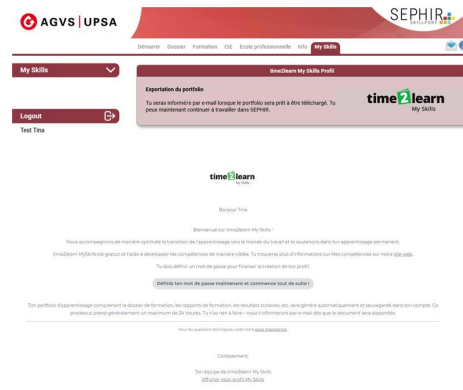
AGVS | UPSA

SEPHIR SKILLPORT

Démarrer Dossier Formation CIE Ecole professionnelle Info My Skills

My Skills

Logout

Test Tina

time2learn My Skills Profil

Exportation du portfolio

Tu seras informée par e-mail lorsque le portfolio sera prêt à être téléchargé. Tu peux maintenant continuer à travailler dans SEPHIR.

time2learn My Skills

time2learn My Skills

Bonjour Tina

Bienvenue sur time2learn My Skills !

Nous accompagnons de manière optimale la transition de l'apprentissage vers le monde du travail et te soutenons dans ton apprentissage permanent.

time2learn MySkills est gratuit et t'aide à développer tes compétences de manière ciblée. Tu trouveras plus d'informations sur Mes compétences sur notre site web.

Tu dois définir un mot de passe pour finaliser la création de ton profil.

Définis ton mot de passe maintenant et commence tout de suite !

Ton portfolio d'apprentissage comprenant le dossier de formation, les rapports de formation, les résultats scolaires etc. sera généré automatiquement et sauvegardé dans ton compte. Ce processus prend généralement un maximum de 24 heures. Tu n'as rien à faire - nous t'informerons par e-mail dès que le document sera disponible.

Pour les questions techniques: voilà notre page d'assistance

Cordialement,

Ton équipe de time2learn My Skills
Afficher mon profil My Skills